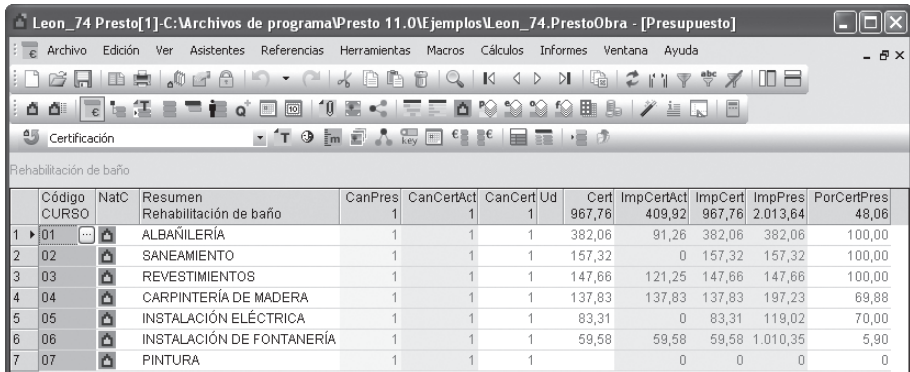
Leon_74 Presto[1]-C:\Archivos de programa\Presto 11.0\Ejemplos\Leon_74.PrestoObra - [Presupuesto]

Archivo Edición Ver Asistentes Referencias Herramientas Macros Cálculos Informes Ventana Ayuda

Certificación

Rehabilitación de baño

| | Código CURSO | NatC | Resumen Rehabilitación de baño | CanPres 1 | CanCertAct 1 | CanCert 1 | Ud | Cert 967,76 | ImpCertAct 409,92 | ImpCert 967,76 | ImpPres 2.013,64 | PorCertPres 48,06 |
|---|---|---|---|---|---|---|---|---|---|---|---|---|
| 1 | 01 | | ALBAÑILERÍA | 1 | 1 | 1 | | 382,06 | 91,26 | 382,06 | 382,06 | 100,00 |
| 2 | 02 | | SANEAMIENTO | 1 | 1 | 1 | | 157,32 | 0 | 157,32 | 157,32 | 100,00 |
| 3 | 03 | | REVESTIMIENTOS | 1 | 1 | 1 | | 147,66 | 121,25 | 147,66 | 147,66 | 100,00 |
| 4 | 04 | | CARPINTERÍA DE MADERA | 1 | 1 | 1 | | 137,83 | 137,83 | 137,83 | 197,23 | 69,88 |
| 5 | 05 | | INSTALACIÓN ELÉCTRICA | 1 | 1 | 1 | | 83,31 | 0 | 83,31 | 119,02 | 70,00 |
| 6 | 06 | | INSTALACIÓN DE FONTANERÍA | 1 | 1 | 1 | | 59,58 | 59,58 | 59,58 | 1.010,35 | 5,90 |
| 7 | 07 | | PINTURA | 1 | 1 | 1 | | 0 | | 0 | 0 | 0 |